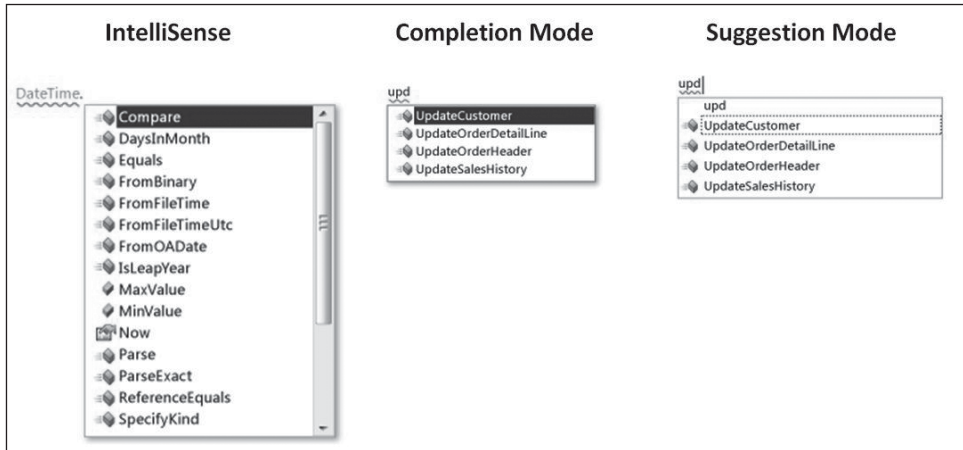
IntelliSense

DateTime.

Compare
DaysInMonth
Equals
FromBinary
FromFileTime
FromFileTimeUtc
FromOADate
IsLeapYear
MaxValue
MinValue
Now
Parse
ParseExact
ReferenceEquals
SpecifyKind

Completion Mode

upd

UpdateCustomer
UpdateOrderDetailLine
UpdateOrderHeader
UpdateSalesHistory

Suggestion Mode

upd

upd
UpdateCustomer
UpdateOrderDetailLine
UpdateOrderHeader
UpdateSalesHistory